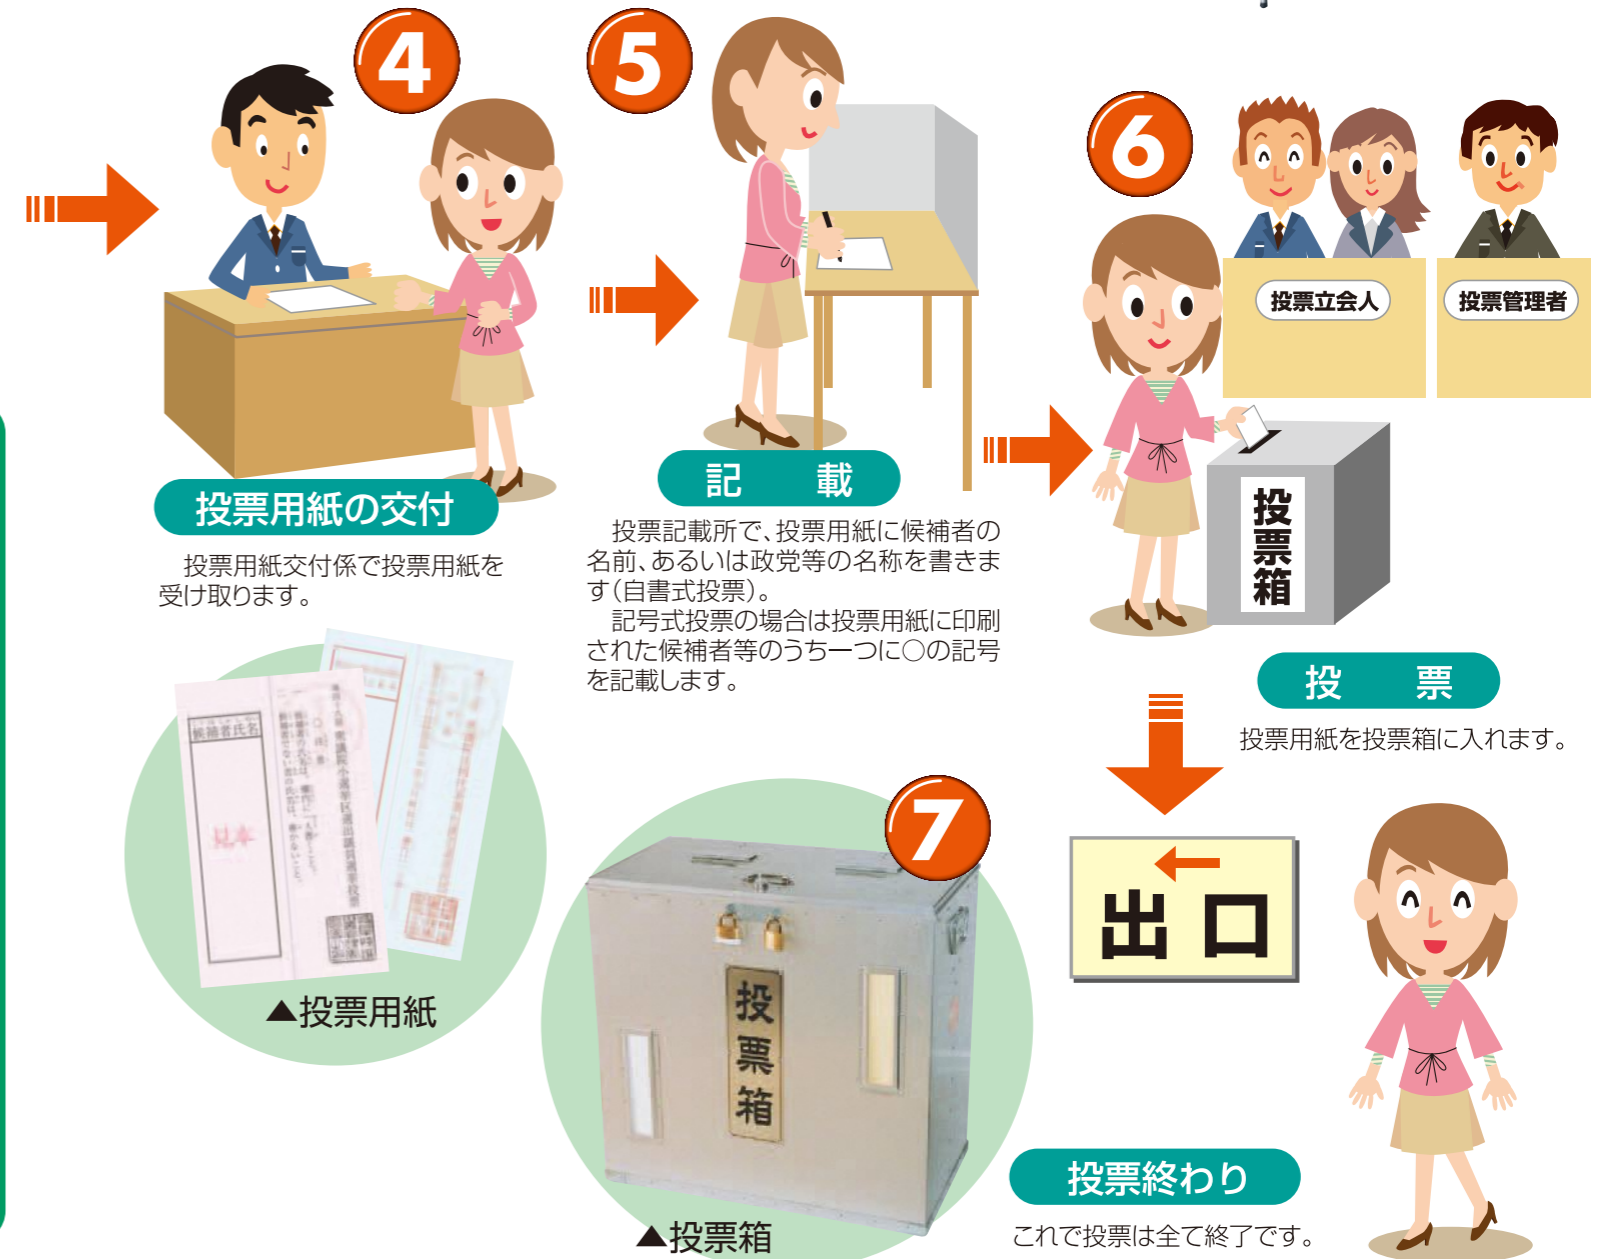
4

投票用紙の交付

投票用紙交付係で投票用紙を受け取ります。

候補者氏名

見本

▲投票用紙

5

記　載

投票記載所で、投票用紙に候補者の名前、あるいは政党等の名称を書きます（自書式投票）。

記号式投票の場合は投票用紙に印刷された候補者等のうち一つに○の記号を記載します。

7

投票箱

▲投票箱

6

投票立会人

投票管理者

投票箱

投　票

投票用紙を投票箱に入れます。

出口

投票終わり

これで投票は全て終了です。